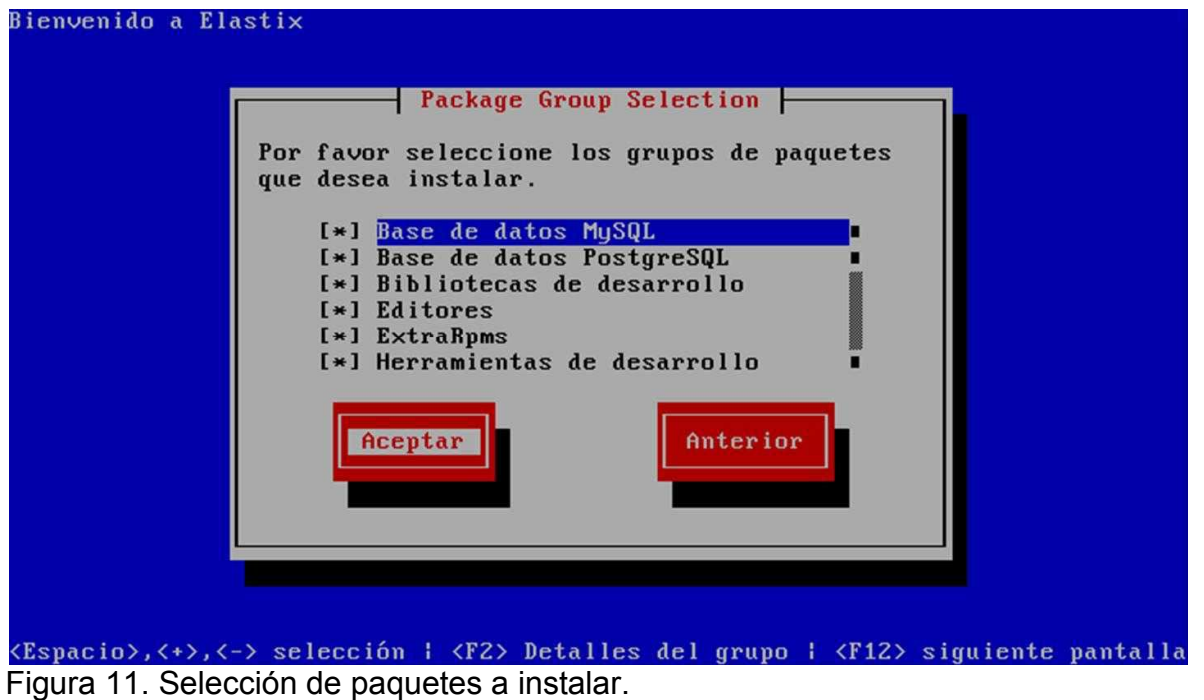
Bienvenido a Elastix

Package Group Selection

Por favor seleccione los grupos de paquetes que desea instalar.

[*] Base de datos MySQL
[*] Base de datos PostgreSQL
[*] Bibliotecas de desarrollo
[*] Editores
[*] ExtraRpms
[*] Herramientas de desarrollo

Aceptar

Anterior

<Espacio>,<+>,<-> selección | <F2> Detalles del grupo | <F12> siguiente pantalla

Figura 11. Selección de paquetes a instalar.